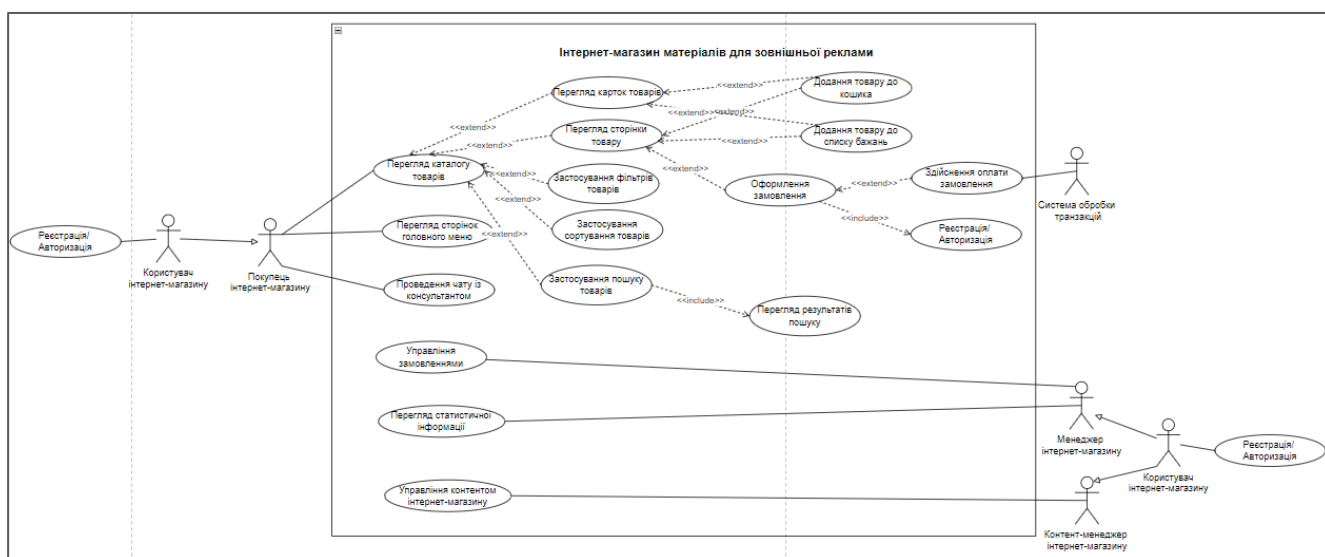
Інтернет-магазин матеріалів для зовнішньої реклами

Реєстрація/ Авторизація

Користувач інтернет-магазину

Покупець інтернет-магазину

Перегляд карток товарів

Додання товару до кошика

Перегляд сторінки товару

Додання товару до списку бажань

Перегляд каталогу товарів

Застосування фільтрів товарів

Оформлення замовлення

Здійснення оплати замовлення

Система обробки транзакцій

Застосування сортування товарів

Реєстрація/ Авторизація

Перегляд сторінок головного меню

Проведення чату із консультантом

Застосування пошуку товарів

Перегляд результатів пошуку

<<extend>>
<<extend>>
<<extend>>
<<extend>>
<<extend>>
<<extend>>
<<extend>>
<<extend>>
<<extend>>
<<extend>>
<<include>>
<<include>>

Управління замовленнями

Перегляд статистичної інформації

Менеджер інтернет-магазину

Користувач інтернет-магазину

Реєстрація/ Авторизація

Управління контентом інтернет-магазину

Контент-менеджер інтернет-магазину